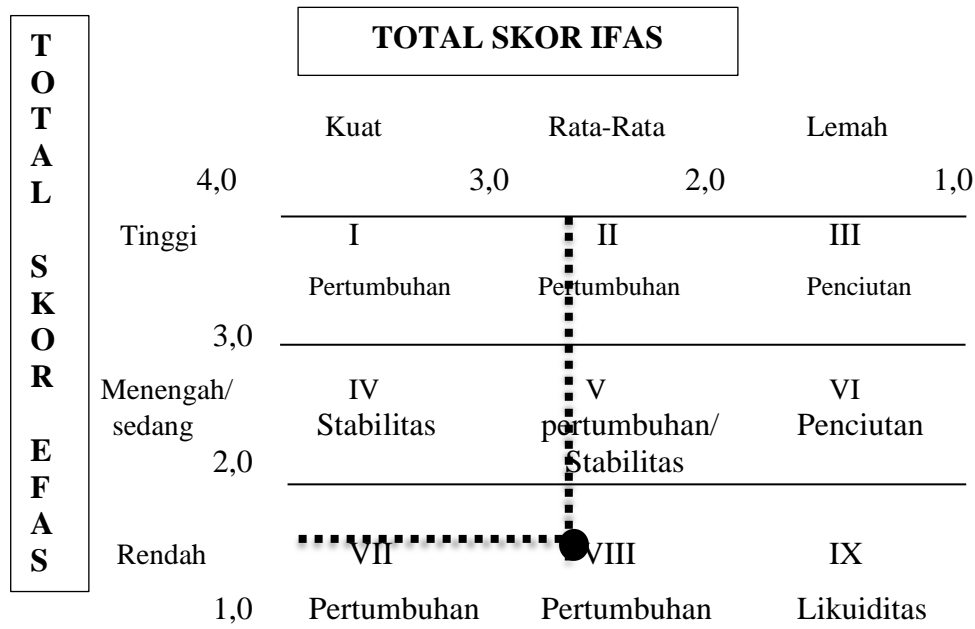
TOTAL SKOR EFAS

TOTAL SKOR IFAS

| | Kuat | Rata-Rata | Lemah |
|---|---|---|---|
| 4,0 | 3,0 | 2,0 | 1,0 |
| Tinggi | I Pertumbuhan | II Pertumbuhan | III Penciutan |
| 3,0 | | | |
| Menengah/ sedang | IV Stabilitas | V pertumbuhan/ Stabilitas | VI Penciutan |
| 2,0 | | | |
| Rendah | VII Pertumbuhan | VIII Pertumbuhan | IX Likuiditas |
| 1,0 | | | |